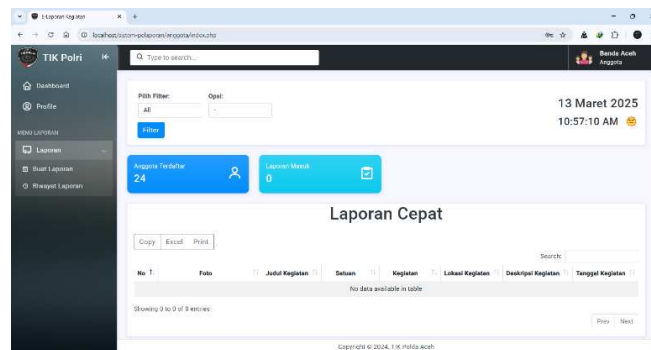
E-Laporan Kegiatan ×  +

localhost/sistem-polaporan/anggota/index.php

TIK Polri

Q Type to search...

Banda Aceh
Anggota

Dashboard

Profile

MENU LAPORAN

Laporan

Buat Laporan

Riwayat Laporan

Pilih Filter:
All

Opsi:
-

Filter

13 Maret 2025
10:57:10 AM

Anggota Terdaftar
24

Laporan Masuk
0

Laporan Cepat

Copy Excel Print

Search:

| No | Foto | Judul Kegiatan | Satuan | Kegiatan | Lokasi Kegiatan | Deskripsi Kegiatan | Tanggal Kegiatan |
|---|---|---|---|---|---|---|---|
| No data available in table | | | | | | | |

Showing 0 to 0 of 0 entries

Prev Next

Copyright © 2024, TIK Polda Aceh